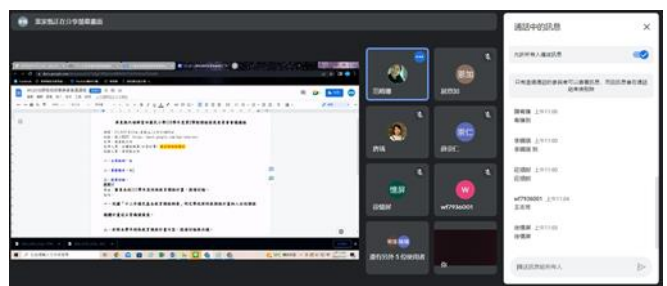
通話中的訊息

允許所有人傳送訊息

只有參與者可以看到訊息，而且訊息會在通話結束後刪除

謝育瑜 上午11:00
有聽到

李珮瑜 上午11:00
有聽到

莊順莉 上午11:00
有聽到

wf7936001 上午11:00
王吉芳

李珮瑜 上午11:00
有聽到

徐儷婷 上午11:00
有

傳送訊息給所有人

蔡家豪正在分享螢幕畫面

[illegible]

許鴻

薛宗仁

張慧娟

wf7936001

還有另外 5 位使用者